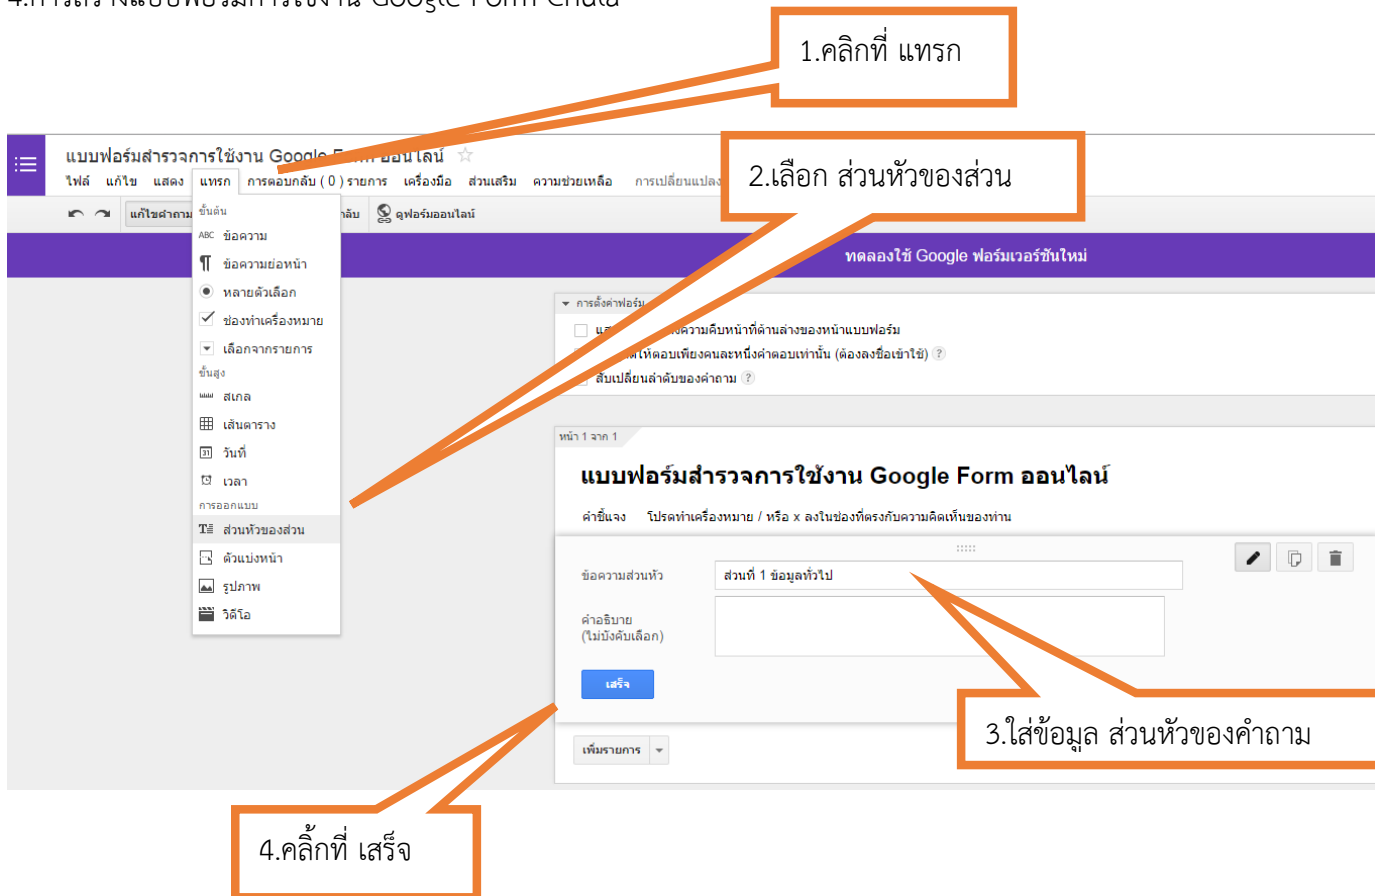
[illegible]

1.คลิกที่ แทรก

แบบฟอร์มสำรวจการใช้งาน Google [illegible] ออนไลน์

ไฟล์ แก้ไข แสดง แทรก การตอบกลับ ( 0 ) รายการ เครื่องมือ ส่วนเสริม ความช่วยเหลือ การเปลี่ยนแปลง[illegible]

2.เลือก ส่วนหัวของส่วน

แก้ไขคำถาม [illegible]กลับ ดูฟอร์มออนไลน์

ขั้นต้น
ข้อความ
ข้อความย่อหน้า
หลายตัวเลือก
ช่องทำเครื่องหมาย
เลือกจากรายการ
ขั้นสูง
สเกล
เส้นตาราง
วันที่
เวลา
การออกแบบ
ส่วนหัวของส่วน
ตัวแบ่งหน้า
รูปภาพ
วิดีโอ

ทดลองใช้ Google ฟอร์มเวอร์ชันใหม่

การตั้งค่าฟอร์ม
แส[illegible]ความคืบหน้าที่ด้านล่างของหน้าแบบฟอร์ม
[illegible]ให้ตอบเพียงคนละหนึ่งคำตอบเท่านั้น (ต้องลงชื่อเข้าใช้) ?
สับเปลี่ยนลำดับของคำถาม ?

หน้า 1 จาก 1

แบบฟอร์มสำรวจการใช้งาน Google Form ออนไลน์

คำชี้แจง โปรดทำเครื่องหมาย / หรือ x ลงในช่องที่ตรงกับความคิดเห็นของท่าน

ข้อความส่วนหัว ส่วนที่ 1 ข้อมูลทั่วไป

คำอธิบาย
(ไม่บังคับเลือก)

เสร็จ

เพิ่มรายการ

3.ใส่ข้อมูล ส่วนหัวของคำถาม

4.คลิ้กที่ เสร็จ